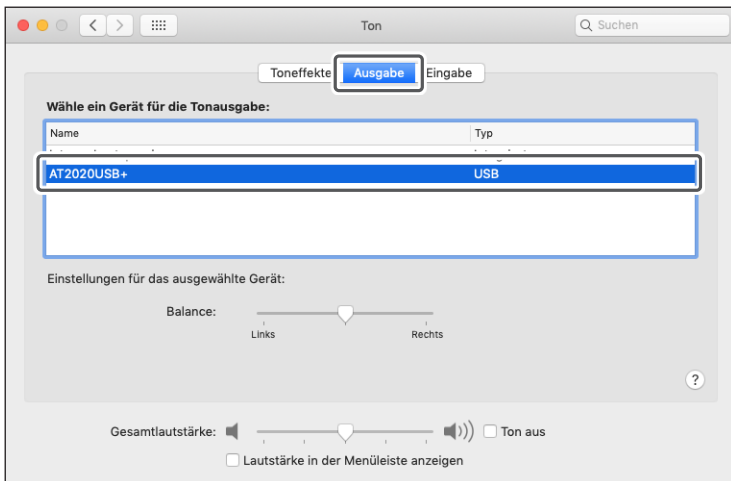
Ton

Suchen

Toneffekte Ausgabe Eingabe

Wähle ein Gerät für die Tonausgabe:

| Name | Typ |
|---|---|
| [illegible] | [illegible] |
| AT2020USB+ | USB |

Einstellungen für das ausgewählte Gerät:

Balance:

Links Rechts

?

Gesamtlautstärke:

Ton aus

Lautstärke in der Menüleiste anzeigen